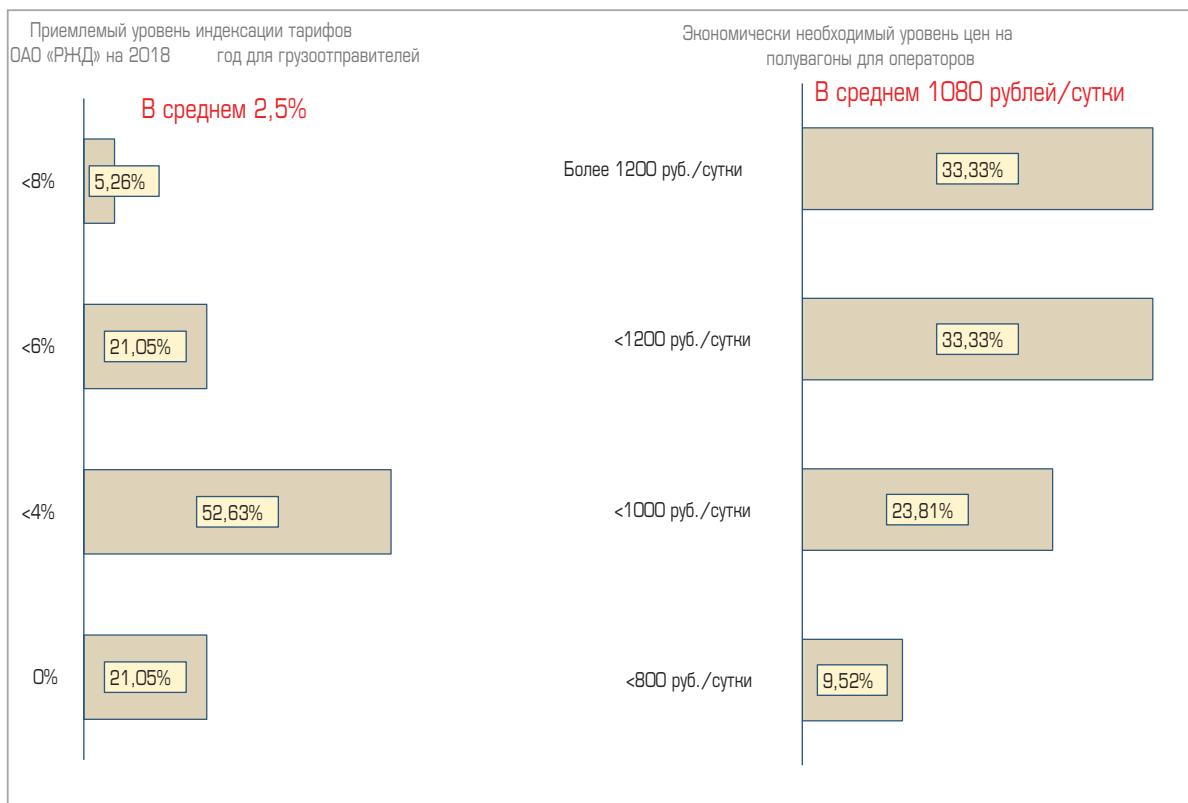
Приемлемый уровень индексации тарифов ОАО «РЖД» на 2018 год для грузоотправителей

В среднем 2,5%

<8%
5,26%

<6%
21,05%

<4%
52,63%

0%
21,05%

Экономически необходимый уровень цен на полувагоны для операторов

В среднем 1080 рублей/сутки

Более 1200 руб./сутки
33,33%

<1200 руб./сутки
33,33%

<1000 руб./сутки
23,81%

<800 руб./сутки
9,52%